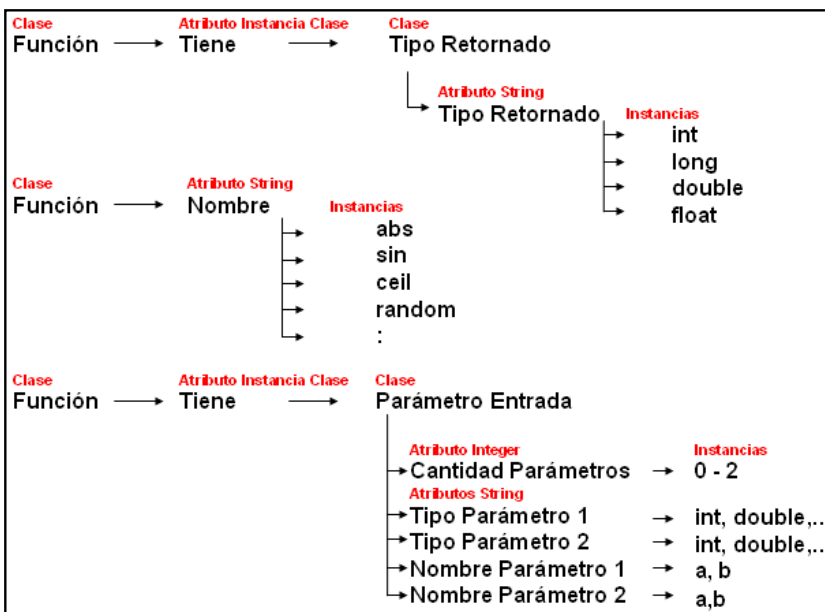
Clase
Función → Atributo Instancia Clase
Tiene → Clase
Tipo Retornado

Atributo String
Tipo Retornado

Instancias
int
long
double
float

Clase
Función → Atributo String
Nombre

Instancias
abs
sin
ceil
random
:

Clase
Función → Atributo Instancia Clase
Tiene → Clase
Parámetro Entrada

Atributo Integer
Cantidad Parámetros → Instancias
0 - 2

Atributos String
Tipo Parámetro 1 → int, double,..
Tipo Parámetro 2 → int, double,..
Nombre Parámetro 1 → a, b
Nombre Parámetro 2 → a,b